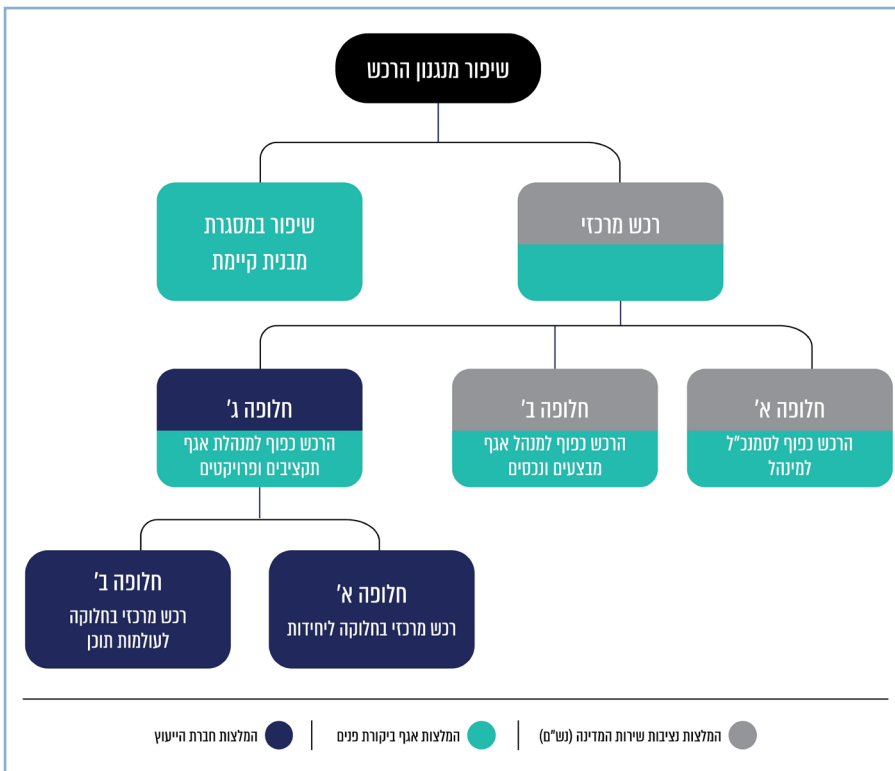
שיפור מנגנון הרכש

רכש מרכזי

שיפור במסגרת מבנית קיימת

חלופה א'
הרכש כפוף לסמנכ"ל למינהל

חלופה ב'
הרכש כפוף למנהל אגף מבצעים ונכסים

חלופה ג'
הרכש כפוף למנהלת אגף תקציבים ופרויקטים

חלופה א'
רכש מרכזי בחלוקה ליחידות

חלופה ב'
רכש מרכזי בחלוקה לעולמות תוכן

המלצות נציבות שירות המדינה (נש"מ)
המלצות אגף ביקורת פנים
המלצות חברת הייעוץ